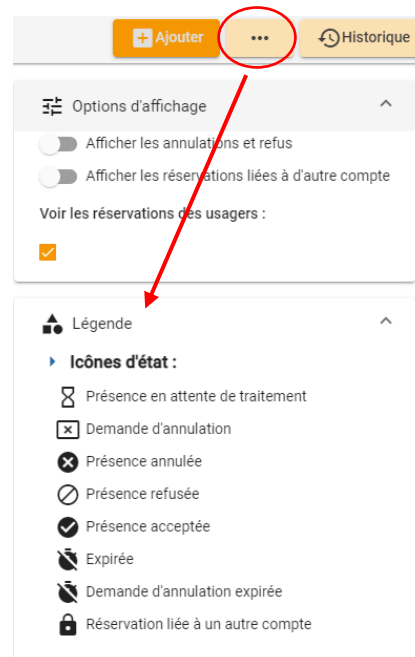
Ajouter
•••
Historique

Options d'affichage
Afficher les annulations et refus
Afficher les réservations liées à d'autre compte
Voir les réservations des usagers :

Légende
Icônes d'état :
Présence en attente de traitement
Demande d'annulation
Présence annulée
Présence refusée
Présence acceptée
Expirée
Demande d'annulation expirée
Réservation liée à un autre compte